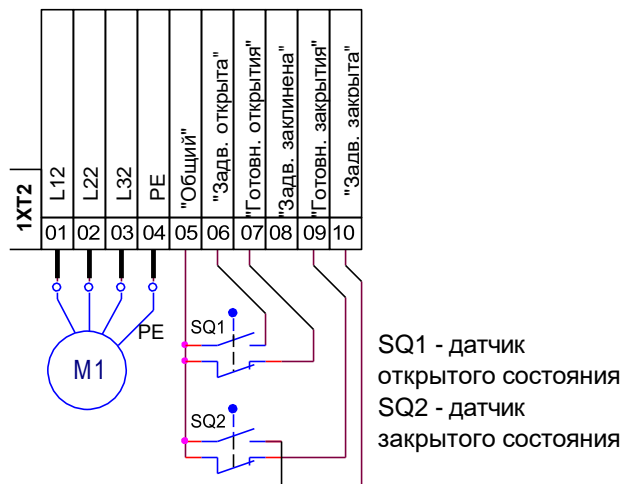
1XT2

| L12 | L22 | L32 | PE | "Общий" | "Задв. открыта" | "Готовн. открытия" | "Задв. заклинена" | "Готовн. закрытия" | "Задв. закрыта" |
|---|---|---|---|---|---|---|---|---|---|
| 01 | 02 | 03 | 04 | 05 | 06 | 07 | 08 | 09 | 10 |

PE

M1

SQ1

SQ2

SQ1 - датчик открытого состояния
SQ2 - датчик закрытого состояния